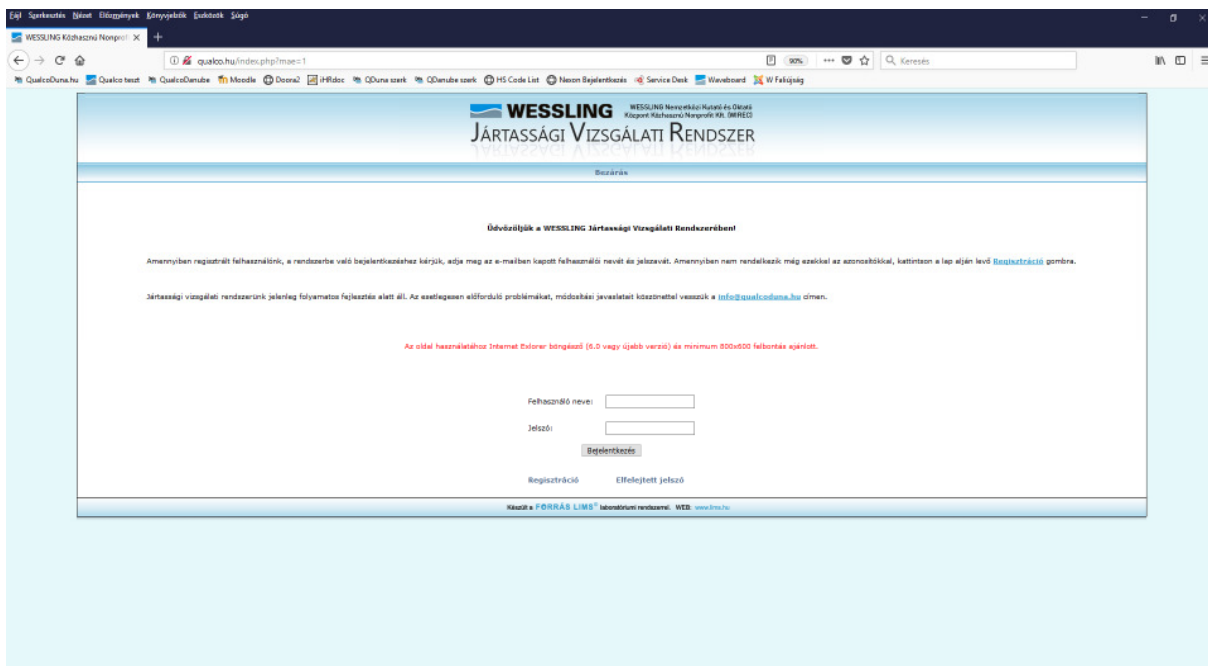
Fájl Szerkesztés Nézet Előzmények Könyvjelzők Eszközök Súgó

WESSLING Közhasznú Nonprofi ×

qualco.hu/index.php?mae=1

90%

Keresés

QualcoDuna.hu Qualco teszt QualcoDanube Moodle Doora2 iHRdoc QDuna szerk QDanube szerk HS Code List Nexon Bejelentkezés Service Desk Waveboard W Faliújság

WESSLING WESSLING Nonprofit Közhasznú Kutató és Oktató Központ Közhasznú Nonprofit Kft. (WIREC)

JÁRTASSÁGI VIZSGÁLATI RENDSZER

Bezárás

Üdvözöljük a WESSLING Jártassági Vizsgálati Rendszerében!

Amennyiben regisztrált felhasználónk, a rendszerbe való bejelentkezéshez kérjük, adja meg az e-mailben kapott felhasználói nevét és jelszavát. Amennyiben nem rendelkezik még ezekkel az azonosítókkal, kattintson a lap alján levő Regisztráció gombra.

Jártassági vizsgálati rendszerünk jelenleg folyamatos fejlesztés alatt áll. Az esetlegesen előforduló problémákat, módosítási javaslatait köszönettel vesszük a info@qualcoduna.hu címen.

Az oldal használatához Internet Exlorer böngésző (6.0 vagy újabb verzió) és minimum 800x600 felbontás ajánlott.

Felhasználó neve:

Jelszó:

Bejelentkezés

Regisztráció

Elfelejtett jelszó

Készült a FORRÁS LIMS® laboratóriumi rendszerrel. WEB: www.lims.hu